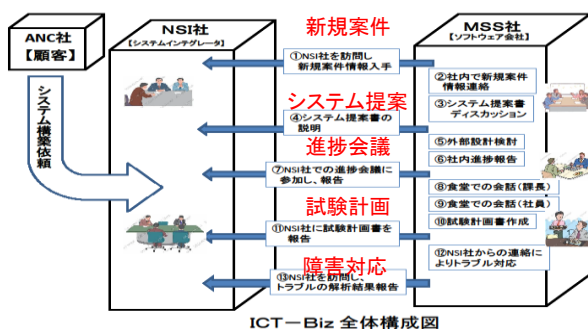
ANC社
【顧客】

システム構築依頼

NSI社
【システムインテグレータ】

MSS社
【ソフトウェア会社】

新規案件

①NSI社を訪問し新規案件情報入手

②社内で新規案件情報連絡

システム提案

③システム提案書ディスカッション

④システム提案書の説明

⑤外部設計検討

進捗会議

⑥社内進捗報告

⑦NSI社での進捗会議に参加し、報告

⑧食堂での会話（課長）

⑨食堂での会話（社員）

試験計画

⑩試験計画書作成

⑪NSI社に試験計画書を報告

⑫NSI社からの連絡によりトラブル対応

障害対応

⑬NSI社を訪問し、トラブルの解析結果報告

ICT－Biz 全体構成図